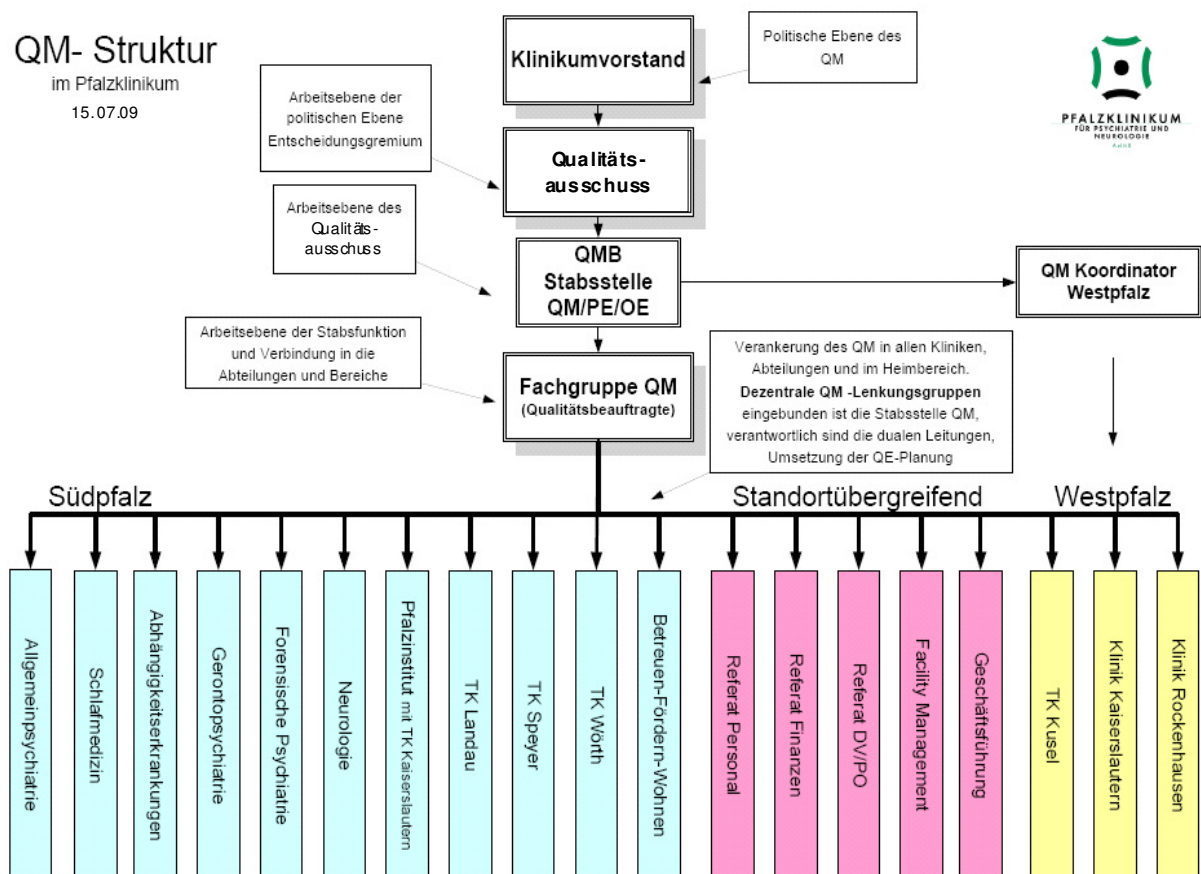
QM- Struktur
im Pfalzklinikum
15.07.09

Klinikumvorstand

Politische Ebene des QM

PFALZKLINIKUM
FÜR PSYCHIATRIE UND NEUROLOGIE
AdöR

Arbeitsebene der politischen Ebene Entscheidungsgremium

Qualitäts-ausschuss

Arbeitsebene des Qualitäts-ausschuss

QMB
Stabsstelle
QM/PE/OE

QM Koordinator Westpfalz

Arbeitsebene der Stabsfunktion und Verbindung in die Abteilungen und Bereiche

Fachgruppe QM
(Qualitätsbeauftragte)

Verankerung des QM in allen Kliniken, Abteilungen und im Heimbereich.
Dezentrale QM -Lenkungsgruppen
eingebunden ist die Stabsstelle QM, verantwortlich sind die dualen Leitungen, Umsetzung der QE-Planung

Südpfalz
Standortübergreifend
Westpfalz

Allgemeinpsychiatrie
Schlafmedizin
Abhängigkeitserkrankungen
Gerontopsychiatrie
Forensische Psychiatrie
Neurologie
Pfalzinstitut mit TK Kaiserslautern
TK Landau
TK Speyer
TK Wörth
Betreuen-Fördern-Wohnen
Referat Personal
Referat Finanzen
Referat DV/PO
Facility Management
Geschäftsführung
TK Kusel
Klinik Kaiserslautern
Klinik Rockenhausen